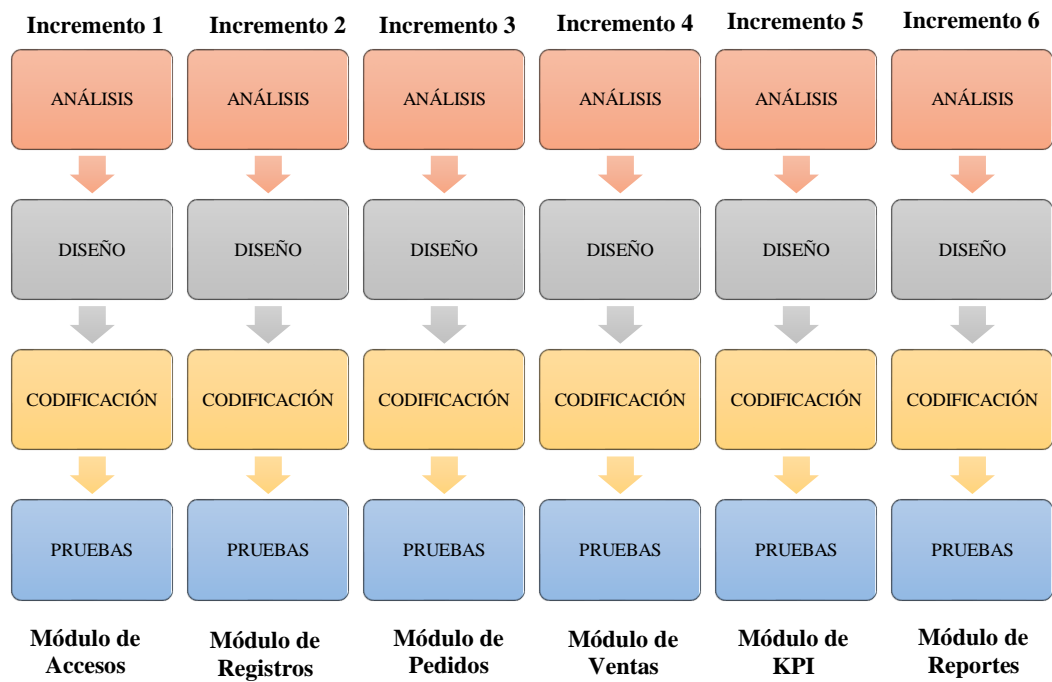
Incremento 1

ANÁLISIS

DISEÑO

CODIFICACIÓN

PRUEBAS

Módulo de Accesos

Incremento 2

ANÁLISIS

DISEÑO

CODIFICACIÓN

PRUEBAS

Módulo de Registros

Incremento 3

ANÁLISIS

DISEÑO

CODIFICACIÓN

PRUEBAS

Módulo de Pedidos

Incremento 4

ANÁLISIS

DISEÑO

CODIFICACIÓN

PRUEBAS

Módulo de Ventas

Incremento 5

ANÁLISIS

DISEÑO

CODIFICACIÓN

PRUEBAS

Módulo de KPI

Incremento 6

ANÁLISIS

DISEÑO

CODIFICACIÓN

PRUEBAS

Módulo de Reportes